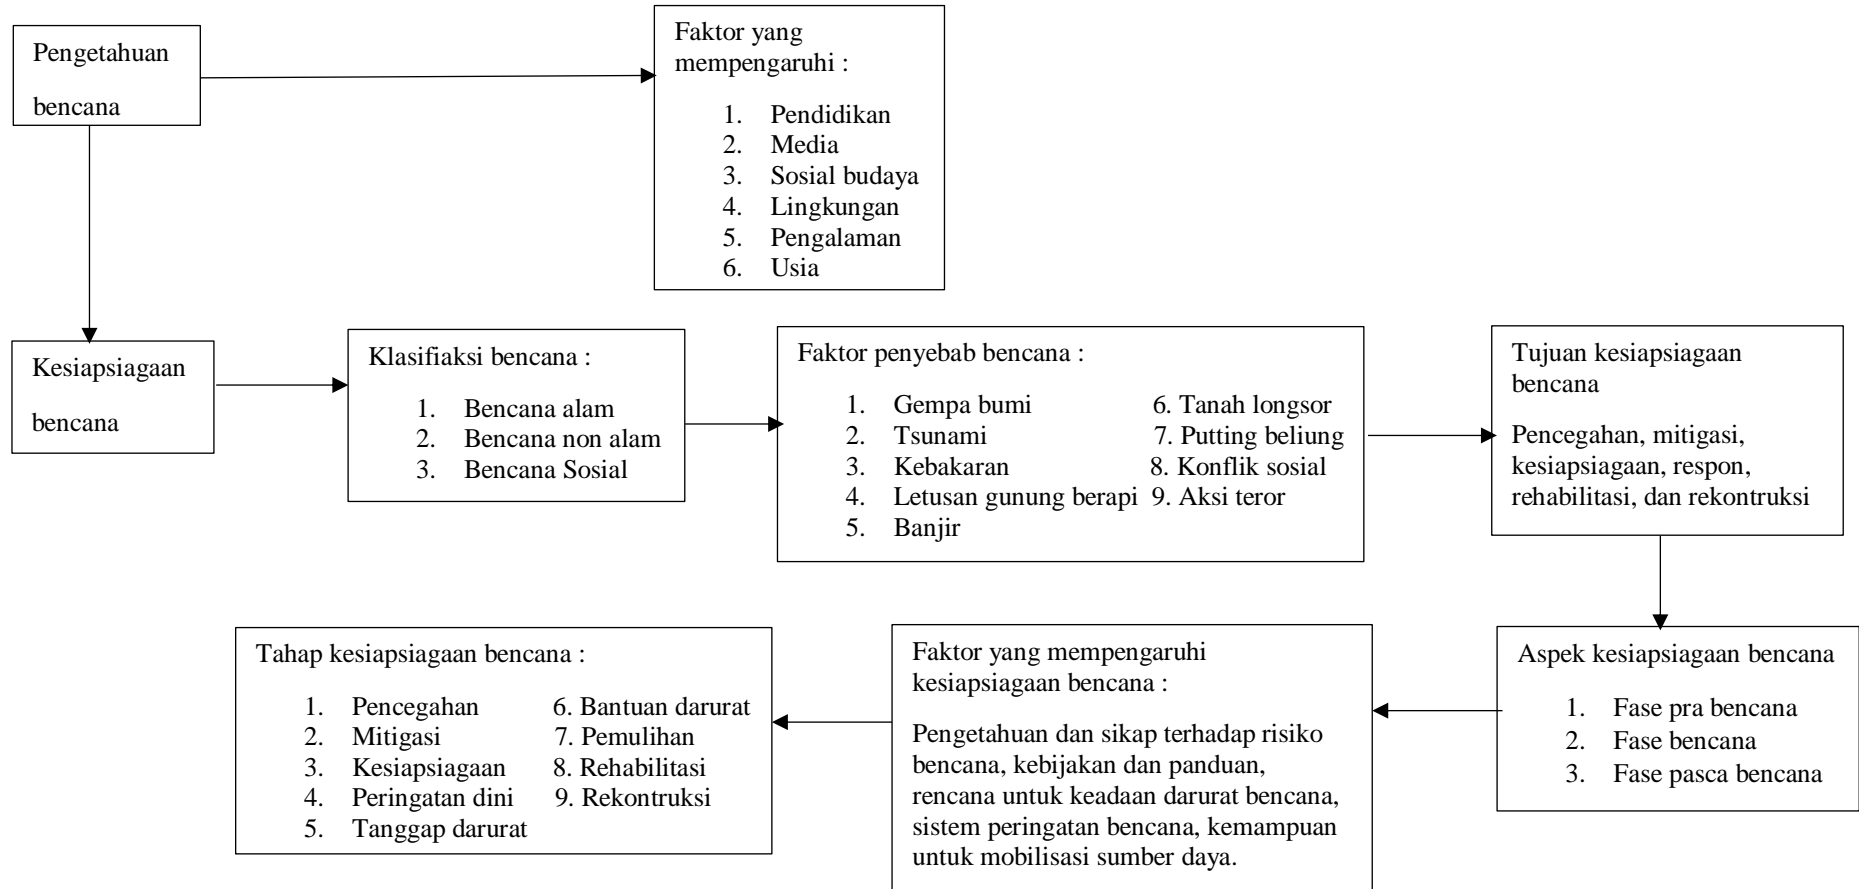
Pengetahuan bencana

Faktor yang mempengaruhi :

1. Pendidikan
2. Media
3. Sosial budaya
4. Lingkungan
5. Pengalaman
6. Usia

Kesiapsiagaan bencana

Klasifiaksi bencana :

1. Bencana alam
2. Bencana non alam
3. Bencana Sosial

Faktor penyebab bencana :

1. Gempa bumi
2. Tsunami
3. Kebakaran
4. Letusan gunung berapi
5. Banjir
6. Tanah longsor
7. Putting beliung
8. Konflik sosial
9. Aksi teror

Tujuan kesiapsiagaan bencana

Pencegahan, mitigasi, kesiapsiagaan, respon, rehabilitasi, dan rekontruksi

Aspek kesiapsiagaan bencana

1. Fase pra bencana
2. Fase bencana
3. Fase pasca bencana

Faktor yang mempengaruhi kesiapsiagaan bencana :

Pengetahuan dan sikap terhadap risiko bencana, kebijakan dan panduan, rencana untuk keadaan darurat bencana, sistem peringatan bencana, kemampuan untuk mobilisasi sumber daya.

Tahap kesiapsiagaan bencana :

1. Pencegahan
2. Mitigasi
3. Kesiapsiagaan
4. Peringatan dini
5. Tanggap darurat
6. Bantuan darurat
7. Pemulihan
8. Rehabilitasi
9. Rekontruksi